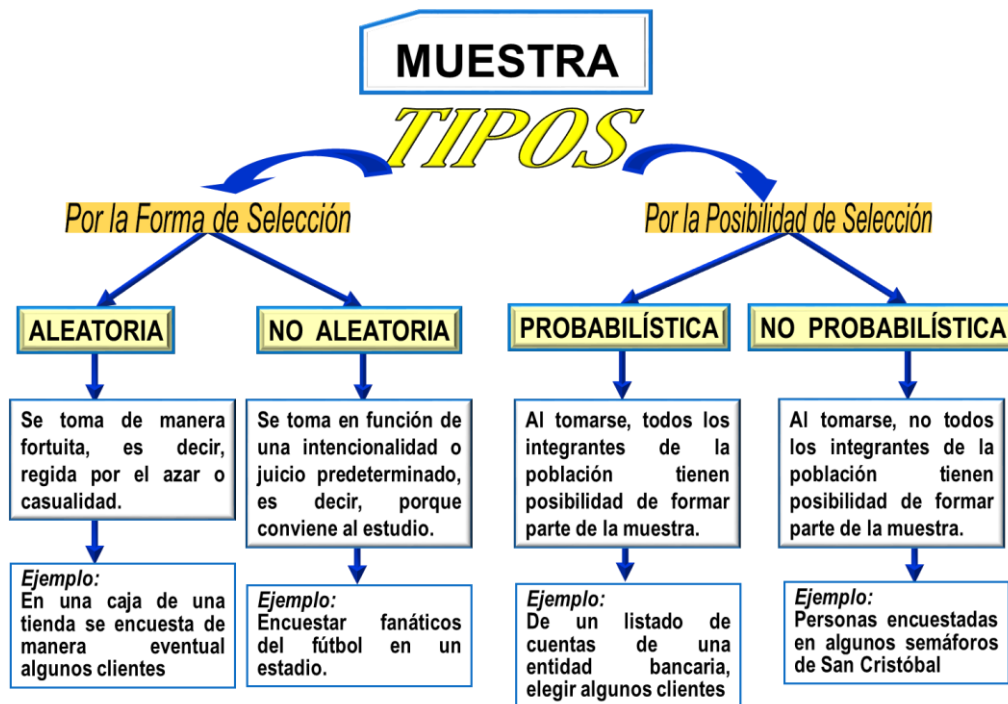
MUESTRA

TIPOS

Por la Forma de Selección

Por la Posibilidad de Selección

ALEATORIA

NO ALEATORIA

PROBABILÍSTICA

NO PROBABILÍSTICA

Se toma de manera fortuita, es decir, regida por el azar o casualidad.

Se toma en función de una intencionalidad o juicio predeterminado, es decir, porque conviene al estudio.

Al tomarse, todos los integrantes de la población tienen posibilidad de formar parte de la muestra.

Al tomarse, no todos los integrantes de la población tienen posibilidad de formar parte de la muestra.

Ejemplo:
En una caja de una tienda se encuesta de manera eventual algunos clientes

Ejemplo:
Encuestar fanáticos del fútbol en un estadio.

Ejemplo:
De un listado de cuentas de una entidad bancaria, elegir algunos clientes

Ejemplo:
Personas encuestadas en algunos semáforos de San Cristóbal